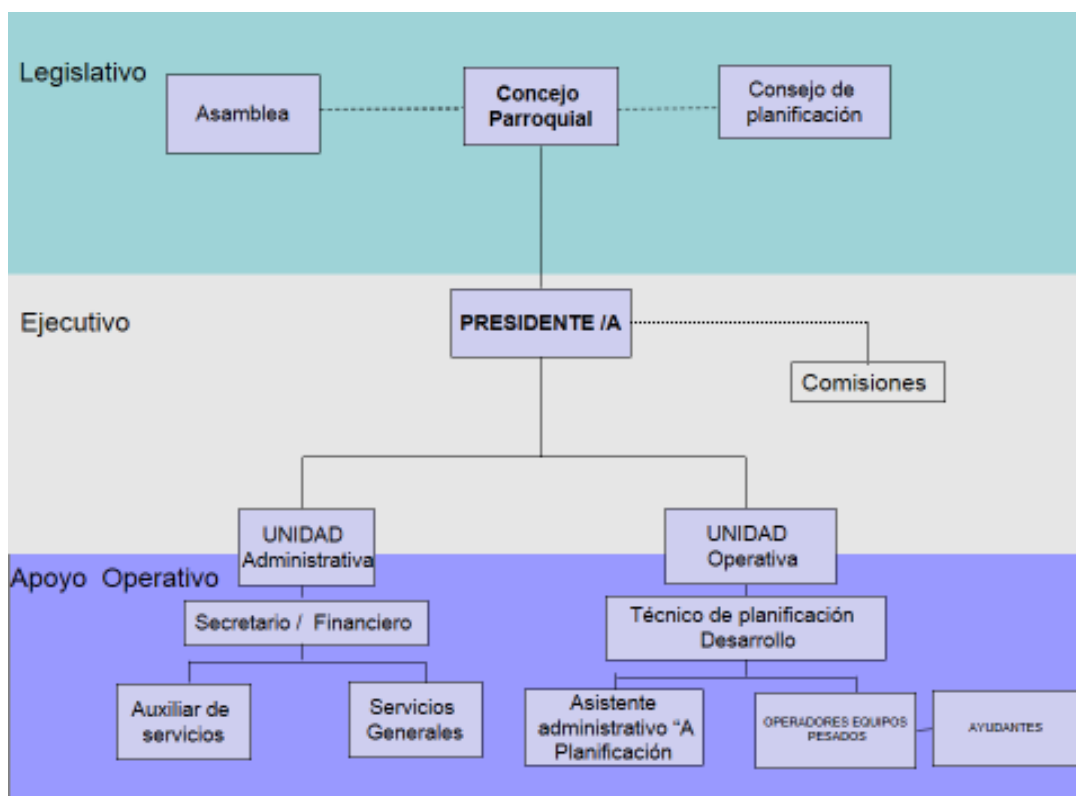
Legislativo

Asamblea

Concejo Parroquial

Consejo de planificación

Ejecutivo

PRESIDENTE /A

Comisiones

UNIDAD Administrativa

UNIDAD Operativa

Apoyo Operativo

Secretario / Financiero

Técnico de planificación Desarrollo

Auxiliar de servicios

Servicios Generales

Asistente administrativo "A Planificación

OPERADORES EQUIPOS PESADOS

AYUDANTES